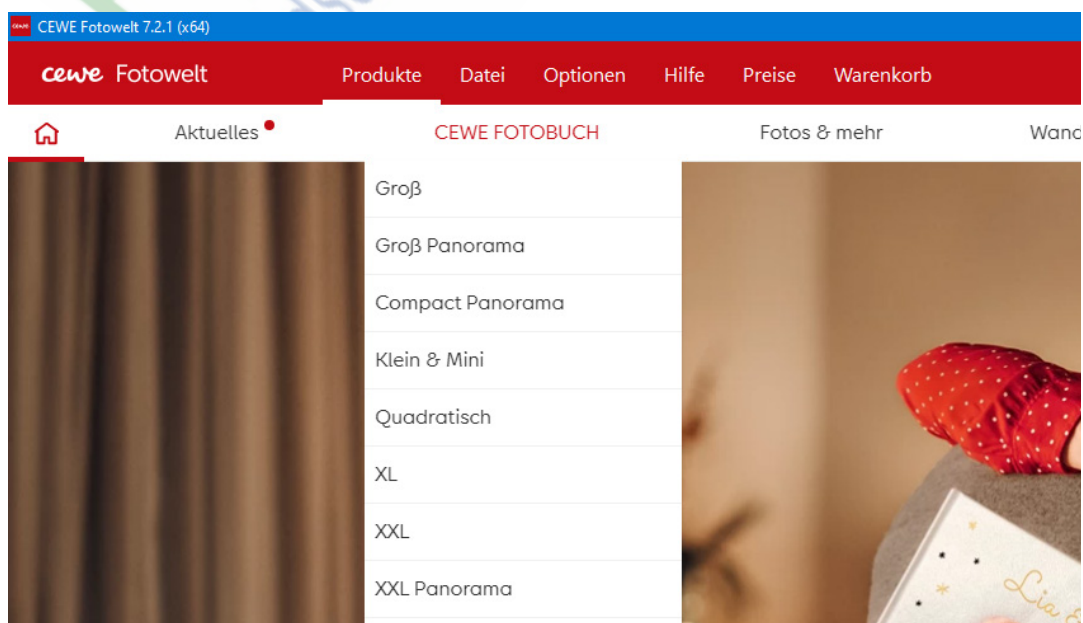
CEWE Fotowelt 7.2.1 (x64)

cewe Fotowelt

Produkte Datei Optionen Hilfe Preise Warenkorb

Aktuelles CEWE FOTOBUCH Fotos & mehr Wand

Groß
Groß Panorama
Compact Panorama
Klein & Mini
Quadratisch
XL
XXL
XXL Panorama

Lia